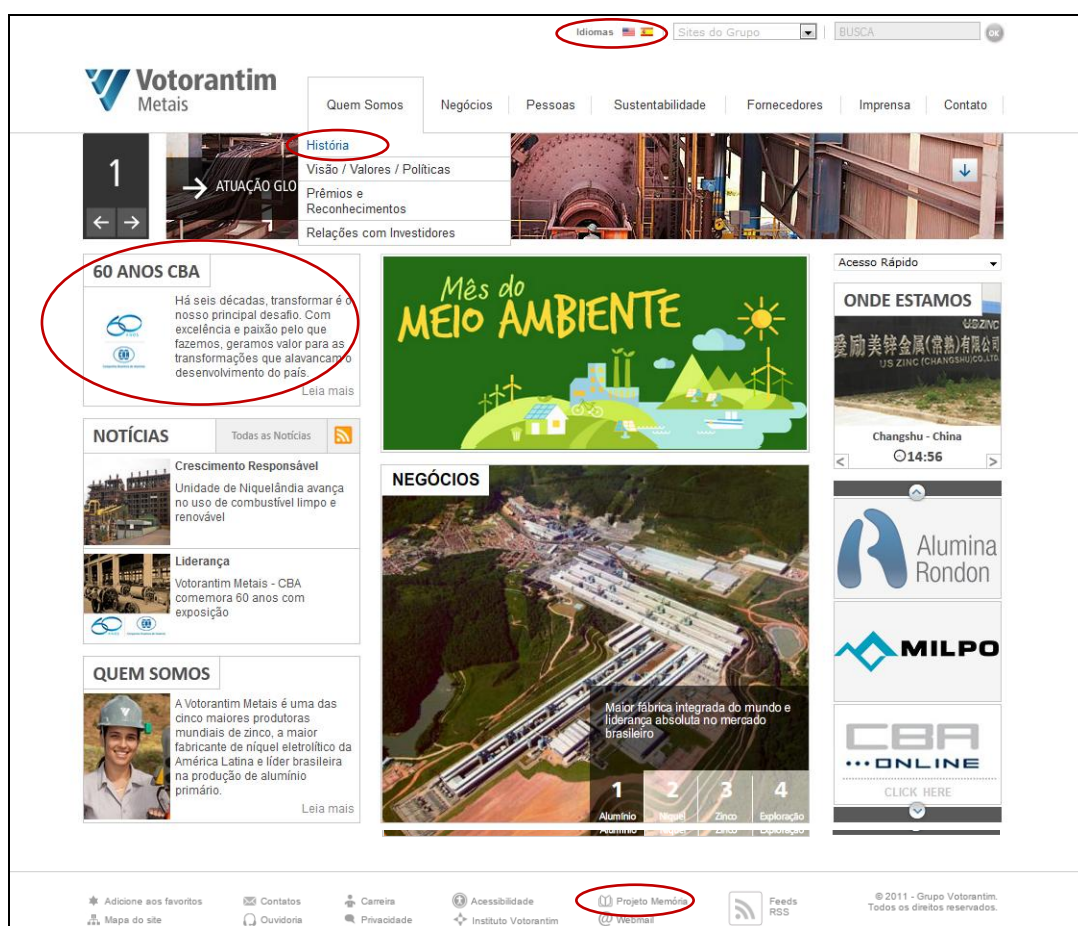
Idiomas Sites do Grupo BUSCA OK

Votorantim Metais

Quem Somos | Negócios | Pessoas | Sustentabilidade | Fornecedores | Imprensa | Contato

História
Visão / Valores / Políticas
Prêmios e Reconhecimentos
Relações com Investidores

1
ATUAÇÃO GLO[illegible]

60 ANOS CBA
Há seis décadas, transformar é o nosso principal desafio. Com excelência e paixão pelo que fazemos, geramos valor para as transformações que alavancam o desenvolvimento do país.
Leia mais

Mês do MEIO AMBIENTE

Acesso Rápido

ONDE ESTAMOS
US ZINC (CHANGSHU) CO.,LTD.
Changshu - China
14:56

NOTÍCIAS Todas as Notícias

Crescimento Responsável
Unidade de Niquelândia avança no uso de combustível limpo e renovável

Liderança
Votorantim Metais - CBA comemora 60 anos com exposição

NEGÓCIOS
Maior fábrica integrada do mundo e liderança absoluta no mercado brasileiro
1 Alumínio 2 Níquel 3 Zinco 4 Exploração

Alumina Rondon
MILPO
CBA ONLINE
CLICK HERE

QUEM SOMOS
A Votorantim Metais é uma das cinco maiores produtoras mundiais de zinco, a maior fabricante de níquel eletrolítico da América Latina e líder brasileira na produção de alumínio primário.
Leia mais

Adicione aos favoritos
Mapa do site
Contatos
Ouvidoria
Carreira
Privacidade
Acessibilidade
Instituto Votorantim
Projeto Memória
Webmail
Feeds RSS
© 2011 - Grupo Votorantim. Todos os direitos reservados.